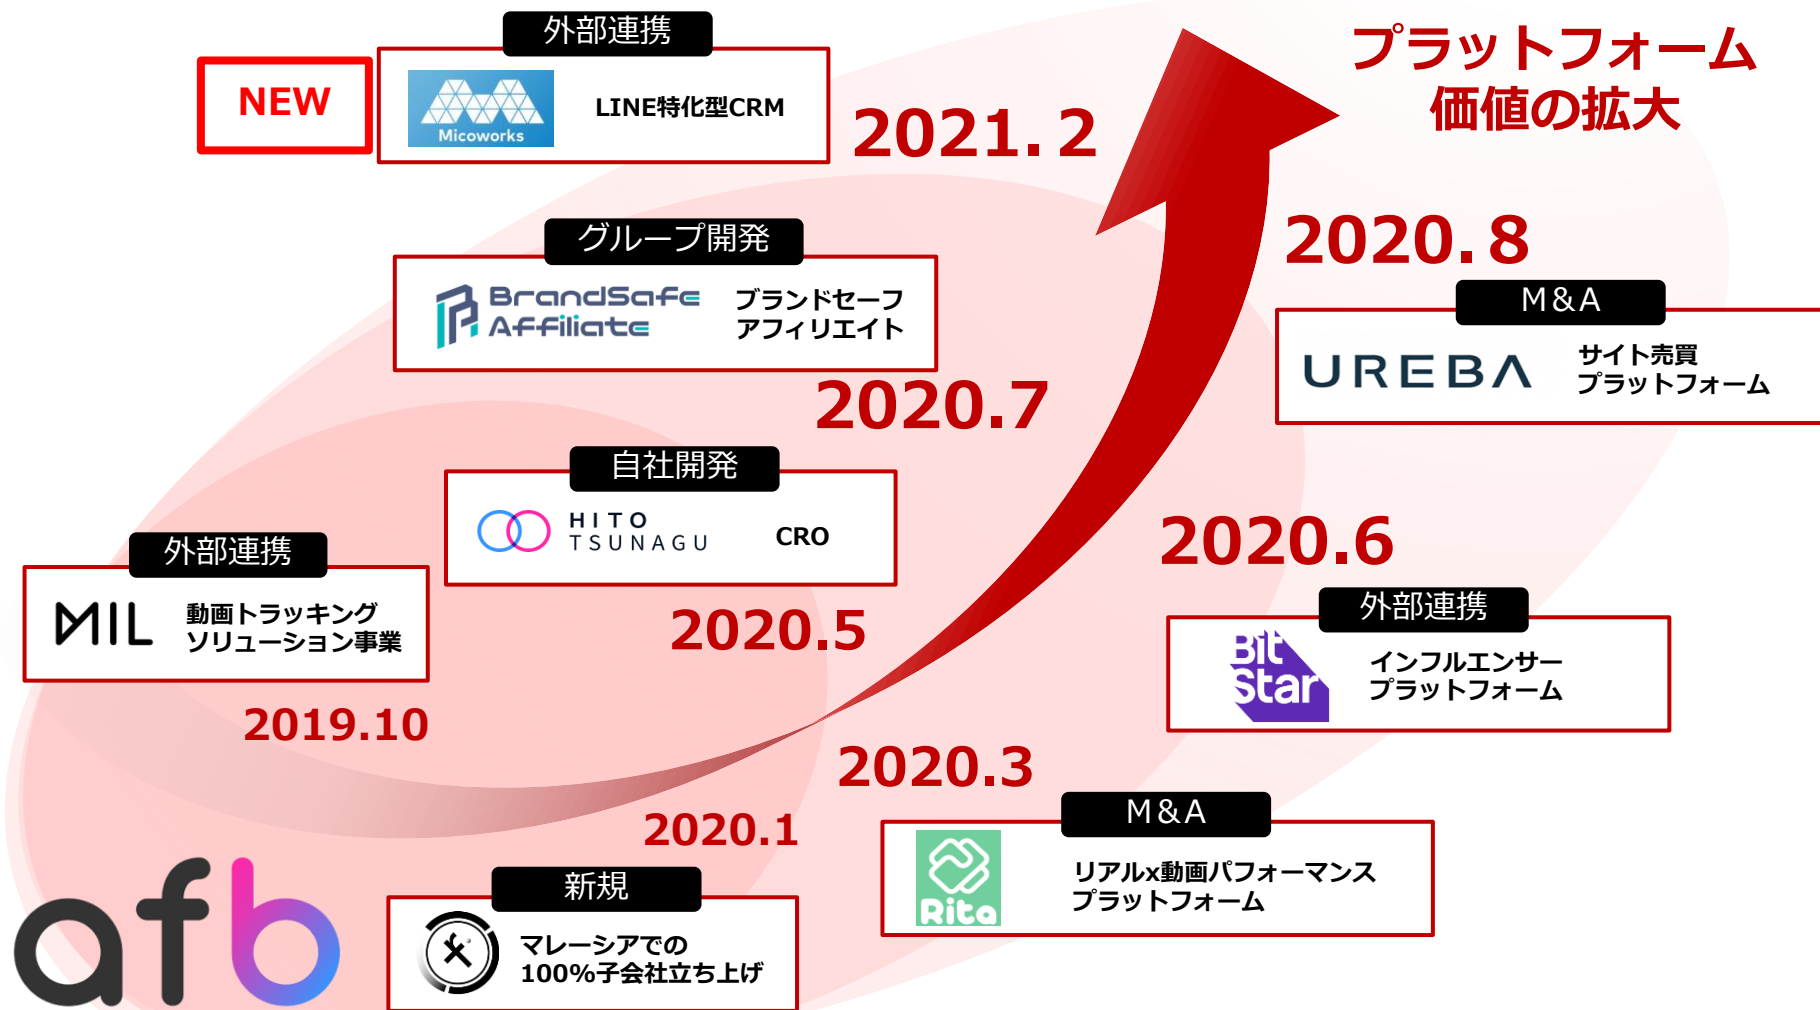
外部連携

NEW

Micoworks

LINE特化型CRM

2021.2

プラットフォーム
価値の拡大

グループ開発

BrandSafe Affiliate

ブランドセーフ
アフィリエイト

2020.8

M&A

UREBA

サイト売買
プラットフォーム

2020.7

自社開発

HITO TSUNAGU

CRO

外部連携

MIL

動画トラッキング
ソリューション事業

2020.5

2020.6

外部連携

Bit Star

インフルエンサー
プラットフォーム

2019.10

2020.3

M&A

Rita

リアルx動画パフォーマンス
プラットフォーム

2020.1

新規

マレーシアでの
100%子会社立ち上げ

afb